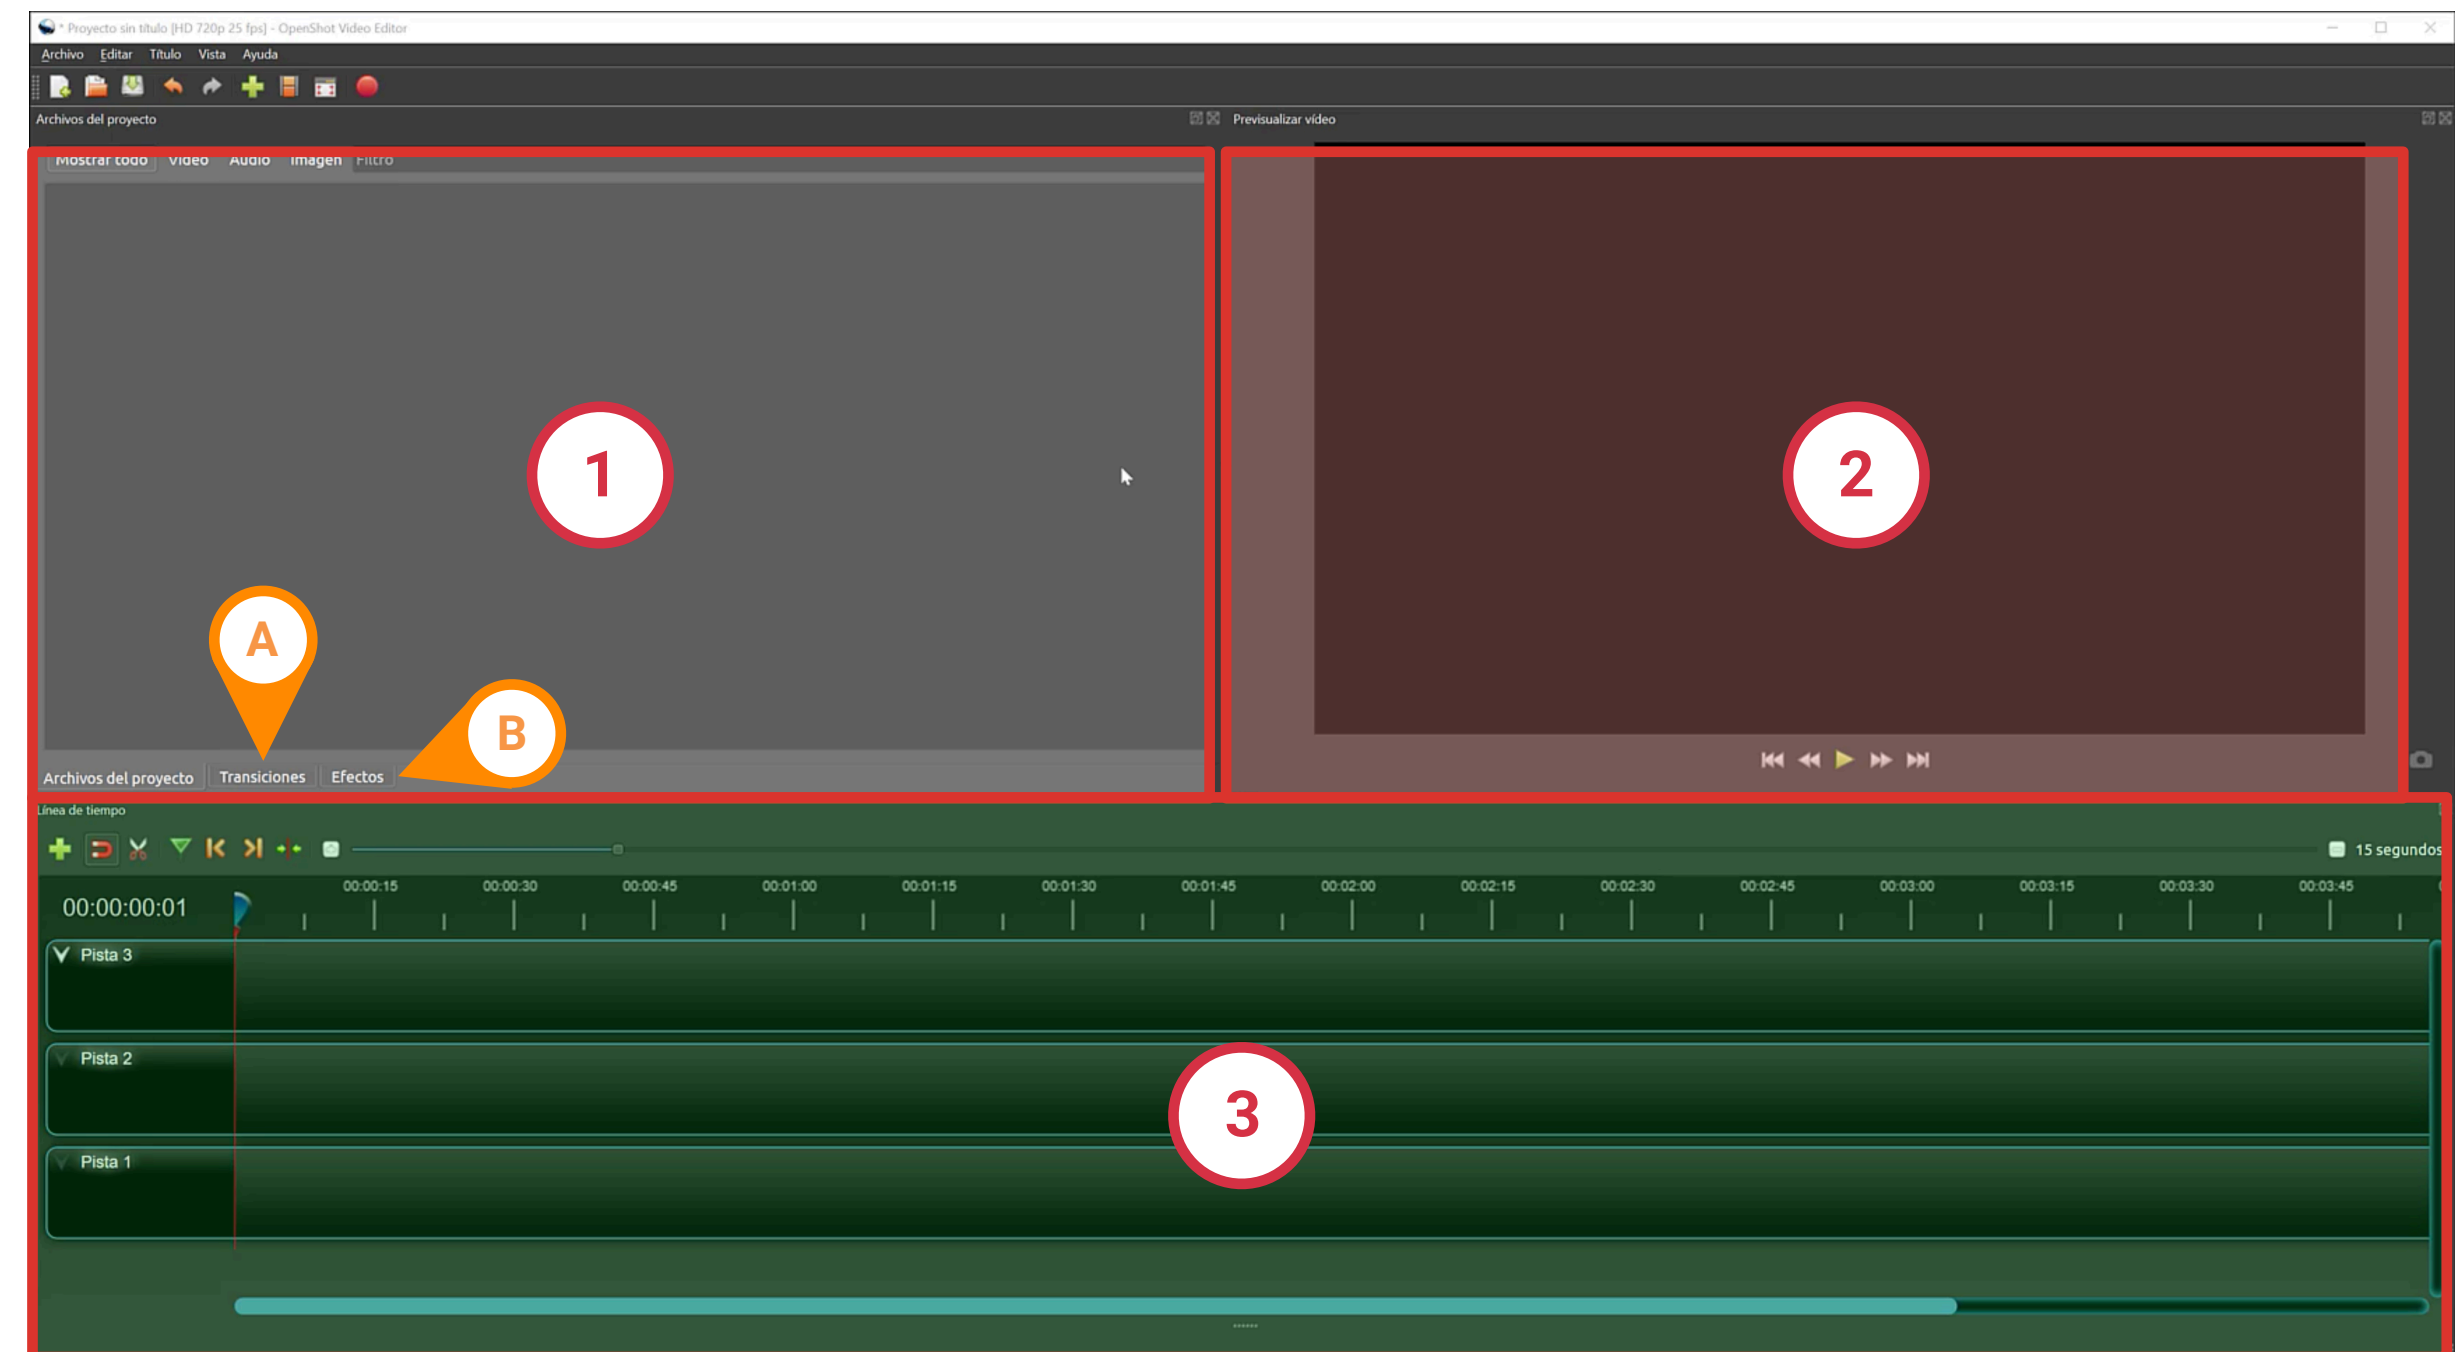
* Proyecto sin título [HD 720p 25 fps] - OpenShot Video Editor

Archivo Editar Título Vista Ayuda

Archivos del proyecto

Previsualizar vídeo

Mostrar todo Vídeo Audio Imagen Filtro

1

2

A

B

Archivos del proyecto Transiciones Efectos

Línea de tiempo

15 segundos

00:00:00:01

00:00:15 00:00:30 00:00:45 00:01:00 00:01:15 00:01:30 00:01:45 00:02:00 00:02:15 00:02:30 00:02:45 00:03:00 00:03:15 00:03:30 00:03:45

Pista 3

Pista 2

3

Pista 1